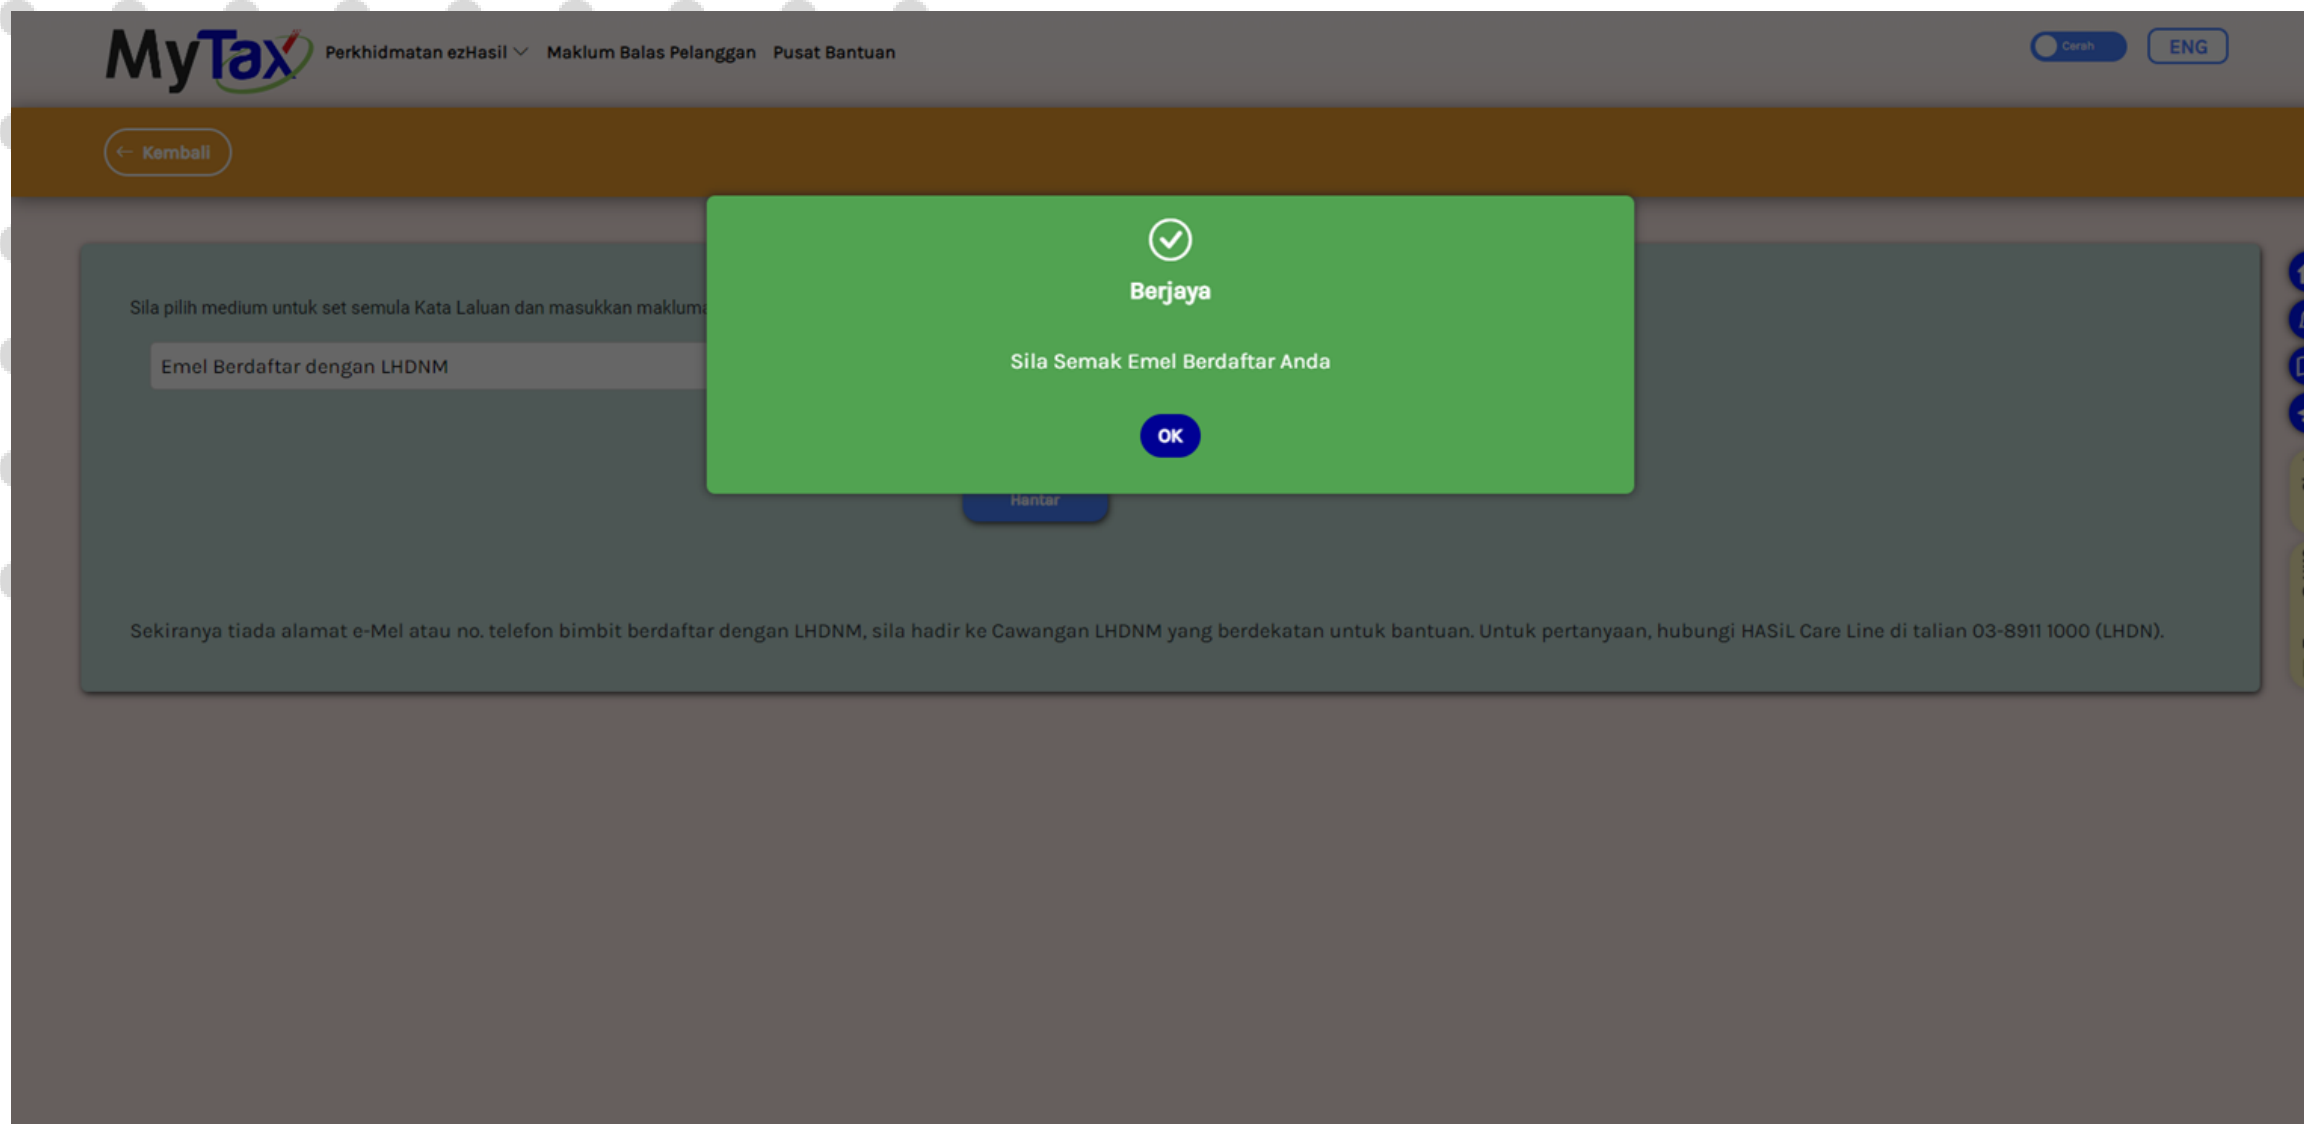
MyTax Perkhidmatan ezHasil Maklum Balas Pelanggan Pusat Bantuan

Cerah ENG

← Kembali

Sila pilih medium untuk set semula Kata Laluan dan masukkan makluma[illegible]

Emel Berdaftar dengan LHDNM

Berjaya

Sila Semak Emel Berdaftar Anda

OK

Hantar

Sekiranya tiada alamat e-Mel atau no. telefon bimbit berdaftar dengan LHDNM, sila hadir ke Cawangan LHDNM yang berdekatan untuk bantuan. Untuk pertanyaan, hubungi HASiL Care Line di talian 03-8911 1000 (LHDN).